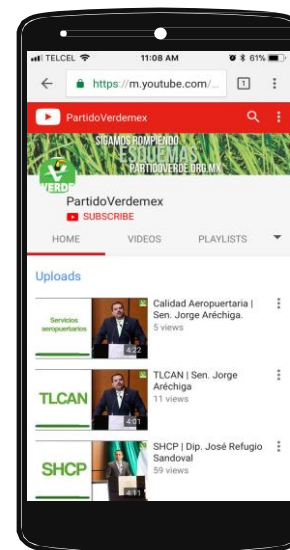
TELCEL 11:08 AM 61%

https://m.youtube.com/... 1

PartidoVerdemex

SIGAMOS ROMPIENDO ESQUEMAS PARTIDOVERDE.ORG.MX

VERDE

PartidoVerdemex

SUBSCRIBE

HOME VIDEOS PLAYLISTS

Uploads

Servicios aeropuertarios

4:22

Calidad Aeropuertaria | Sen. Jorge Aréchiga.

5 views

TLCAN

4:01

TLCAN | Sen. Jorge Aréchiga

11 views

SHCP

4:11

SHCP | Dip. José Refugio Sandoval

59 views